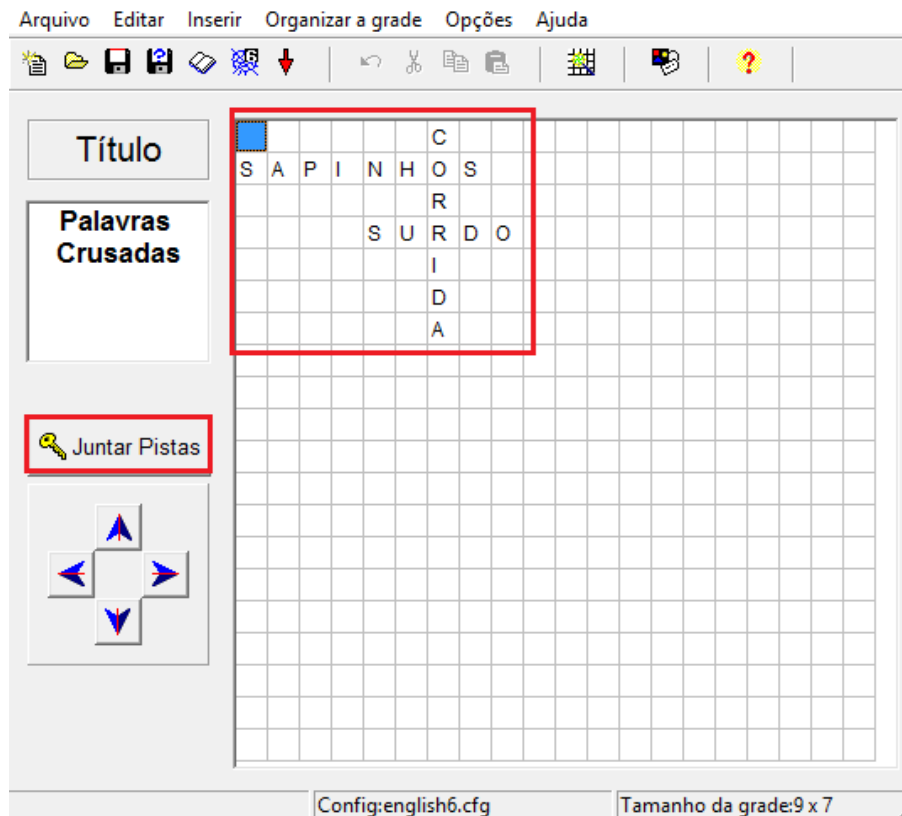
Arquivo Editar Inserir Organizar a grade Opções Ajuda

Título

Palavras Crusadas

Juntar Pistas

|   |   |   |   |   |   | C |   |   |
|---|---|---|---|---|---|---|---|---|
| S | A | P | I | N | H | O | S |   |
|   |   |   |   |   |   | R |   |   |
|   |   |   |   | S | U | R | D | O |
|   |   |   |   |   |   | I |   |   |
|   |   |   |   |   |   | D |   |   |
|   |   |   |   |   |   | A |   |   |

Config:english6.cfg

Tamanho da grade:9 x 7